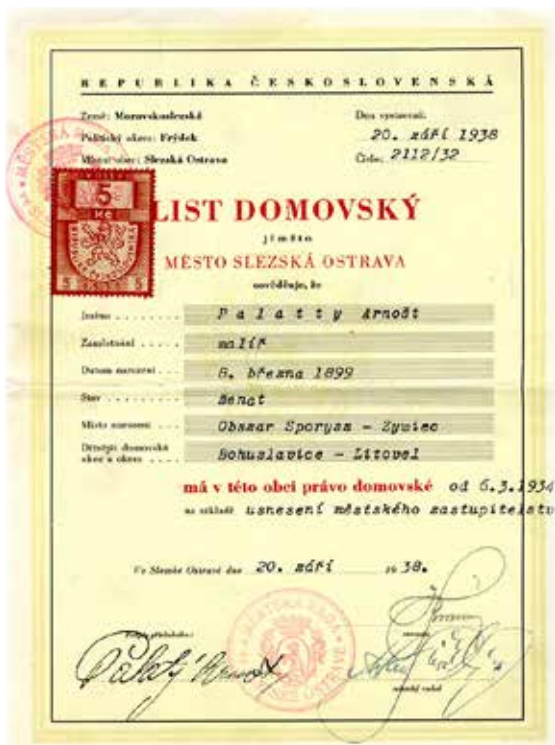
REPUBLIKA ČESKOSLOVENSKÁ

Země: Moravskoslezská
Politický okres: Frýdek
Místní obec: Slezská Ostrava

Den vystavení: 20. září 1938
Číslo: 2112/32

5 Kč

LIST DOMOVSKÝ
jménem
MĚSTO SLEZSKÁ OSTRAVA
osvědčuje, že

Jméno: Palatty Arnošt
Zaměstnání: malíř
Datum narození: 6. března 1899
Stav: ženat
Místo narození: Obszar Sporysz - Zywiec
Dřívější domovská obec a okres: Bohuslavice - Litovel

má v této obci právo domovské od 6.3.1934
na základě usnesení městského zastupitelstva

Ve Slezské Ostravě dne 20. září 19 38.

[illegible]

Podpis přednosty: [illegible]
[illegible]
městský rada

MĚSTSKÁ RADA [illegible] SLEZSKÁ OSTRAVA